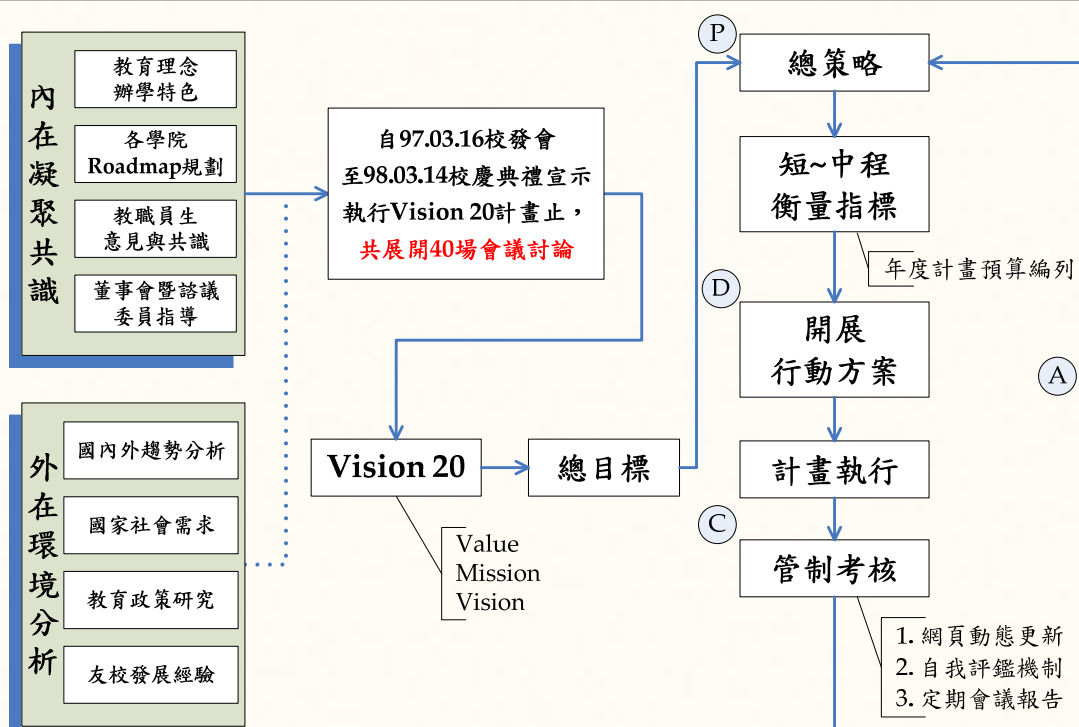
內在凝聚共識

教育理念
辦學特色

各學院
Roadmap規劃

教職員生
意見與共識

董事會暨諮議
委員指導

外在環境分析

國內外趨勢分析

國家社會需求

教育政策研究

友校發展經驗

自97.03.16校發會
至98.03.14校慶典禮宣示
執行Vision 20計畫止，
共展開40場會議討論

Vision 20

總目標

Value
Mission
Vision

P

總策略

短~中程
衡量指標

年度計畫預算編列

D

開展
行動方案

A

計畫執行

C

管制考核

1. 網頁動態更新
2. 自我評鑑機制
3. 定期會議報告